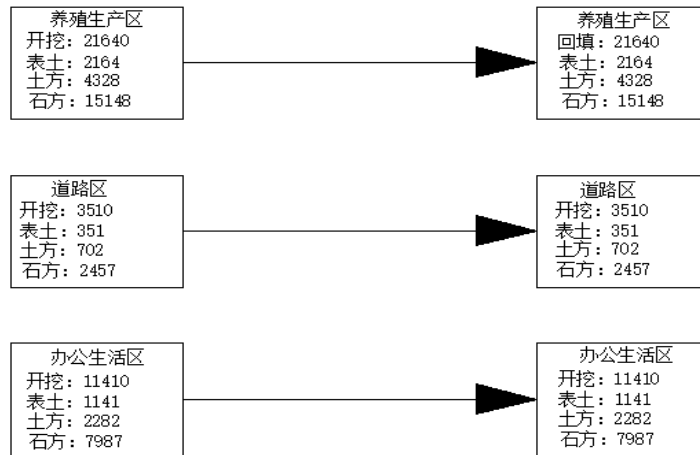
养殖生产区
开挖：21640
表土：2164
土方：4328
石方：15148

养殖生产区
回填：21640
表土：2164
土方：4328
石方：15148

道路区
开挖：3510
表土：351
土方：702
石方：2457

道路区
开挖：3510
表土：351
土方：702
石方：2457

办公生活区
开挖：11410
表土：1141
土方：2282
石方：7987

办公生活区
开挖：11410
表土：1141
土方：2282
石方：7987